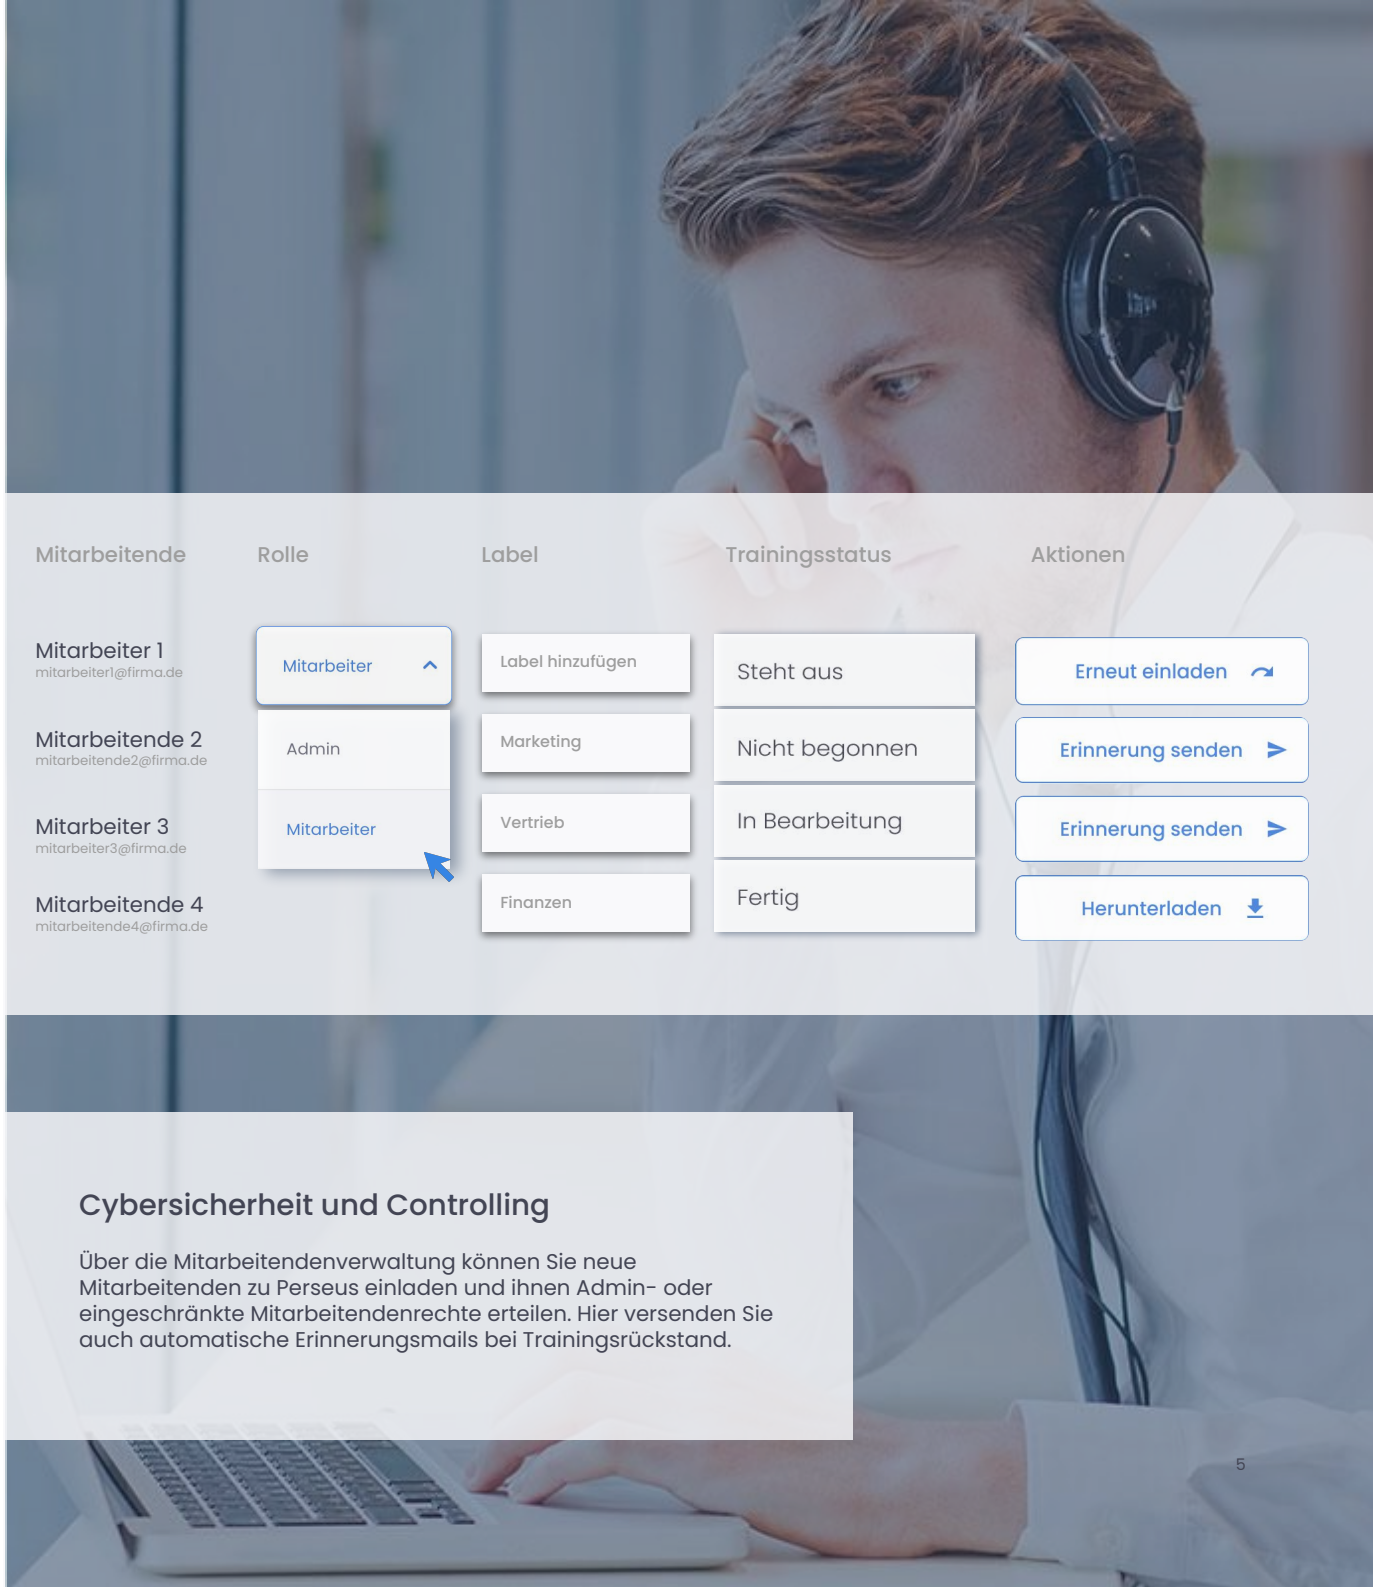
| Mitarbeitende | Rolle | Label | Trainingsstatus | Aktionen |
|---|---|---|---|---|
| Mitarbeiter 1 mitarbeiter1@firma.de | Mitarbeiter | Label hinzufügen | Steht aus | Erneut einladen |
| Mitarbeitende 2 mitarbeitende2@firma.de | Admin | Marketing | Nicht begonnen | Erinnerung senden |
| Mitarbeiter 3 mitarbeiter3@firma.de | Mitarbeiter | Vertrieb | In Bearbeitung | Erinnerung senden |
| Mitarbeitende 4 mitarbeitende4@firma.de | | Finanzen | Fertig | Herunterladen |

Cybersicherheit und Controlling

Über die Mitarbeitendenverwaltung können Sie neue Mitarbeitenden zu Perseus einladen und ihnen Admin- oder eingeschränkte Mitarbeitendenrechte erteilen. Hier versenden Sie auch automatische Erinnerungsmails bei Trainingsrückstand.

5